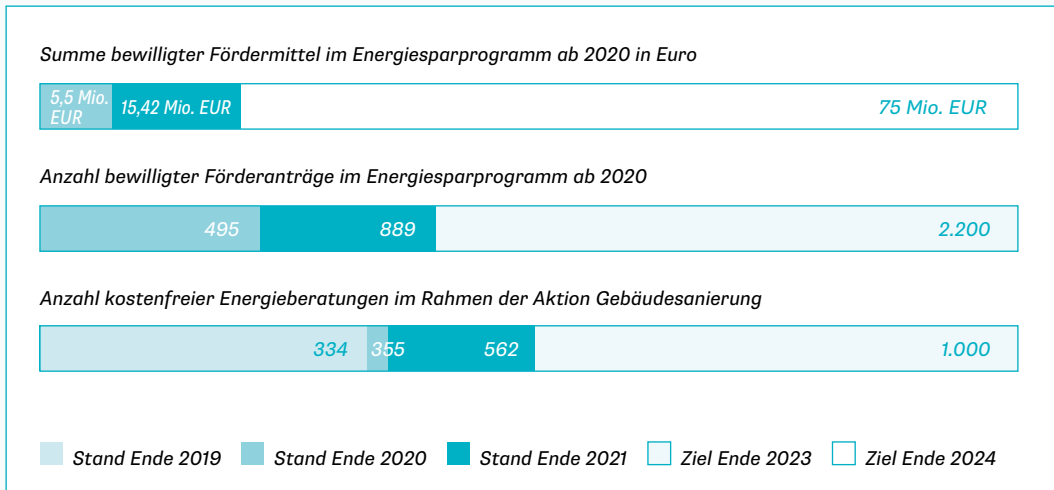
Summe bewilligter Fördermittel im Energiesparprogramm ab 2020 in Euro

5,5 Mio. EUR 15,42 Mio. EUR 75 Mio. EUR

Anzahl bewilligter Förderanträge im Energiesparprogramm ab 2020

495 889 2.200

Anzahl kostenfreier Energieberatungen im Rahmen der Aktion Gebäudesanierung

334 355 562 1.000

Stand Ende 2019 Stand Ende 2020 Stand Ende 2021 Ziel Ende 2023 Ziel Ende 2024